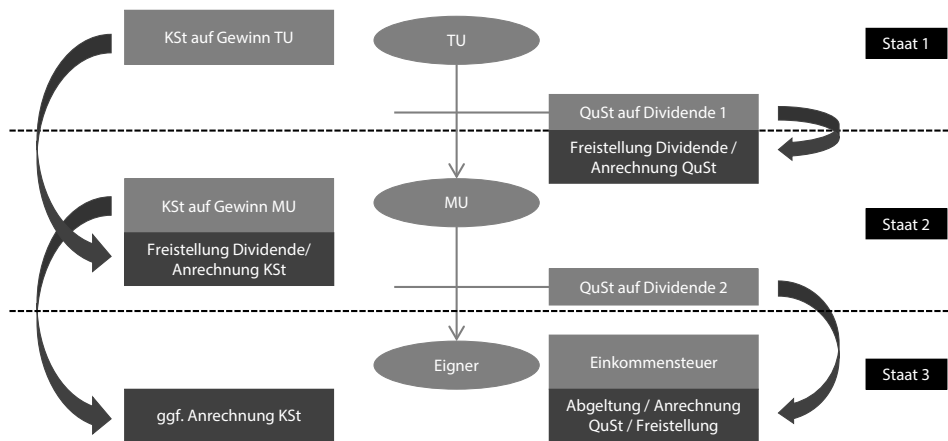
KSt auf Gewinn TU

TU

Staat 1

QuSt auf Dividende 1

Freistellung Dividende / Anrechnung QuSt

KSt auf Gewinn MU

MU

Freistellung Dividende/ Anrechnung KSt

Staat 2

QuSt auf Dividende 2

Eigner

Einkommensteuer

Staat 3

ggf. Anrechnung KSt

Abgeltung / Anrechnung QuSt / Freistellung